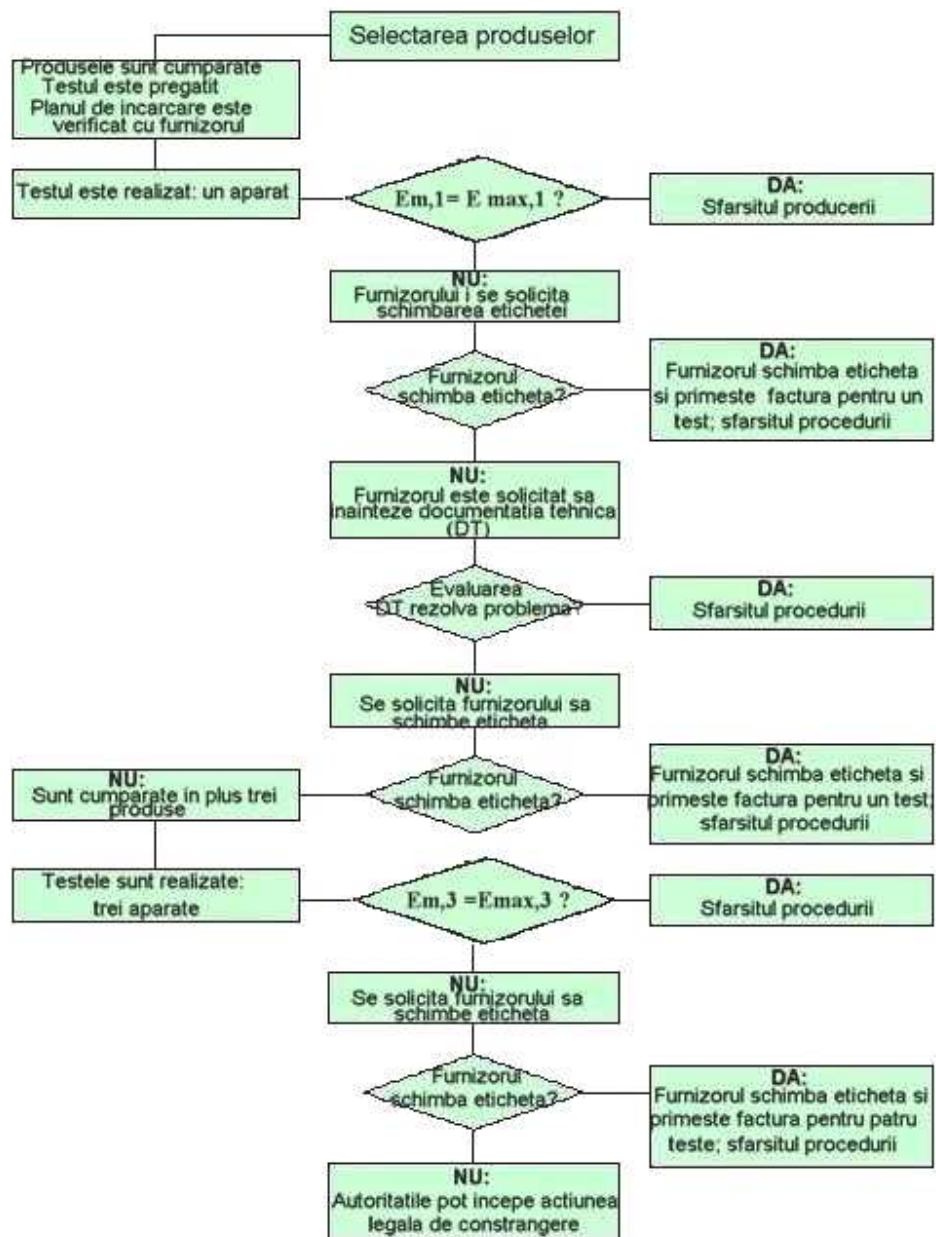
Selectarea produselor

Produsele sunt cumparate
Testul este pregatit
Planul de incarcare este verificat cu furnizorul

Testul este realizat: un aparat

Em,1= E max,1 ?

DA:
Sfarsitul producerii

NU:
Furnizorului i se solicita schimbarea etichetei

Furnizorul schimba eticheta?

DA:
Furnizorul schimba eticheta si primeste factura pentru un test; sfarsitul procedurii

NU:
Furnizorul este solicitat sa inainteze documentatia tehnica (DT)

Evaluarea DT rezolva problema?

DA:
Sfarsitul procedurii

NU:
Se solicita furnizorului sa schimbe eticheta

Furnizorul schimba eticheta?

DA:
Furnizorul schimba eticheta si primeste factura pentru un test; sfarsitul procedurii

NU:
Sunt cumparate in plus trei produse

Testele sunt realizate: trei aparate

Em,3 =Emax,3 ?

DA:
Sfarsitul procedurii

NU:
Se solicita furnizorului sa schimbe eticheta

Furnizorul schimba eticheta?

DA:
Furnizorul schimba eticheta si primeste factura pentru patru teste; sfarsitul procedurii

NU:
Autoritatile pot incepe actiunea legala de constrangere